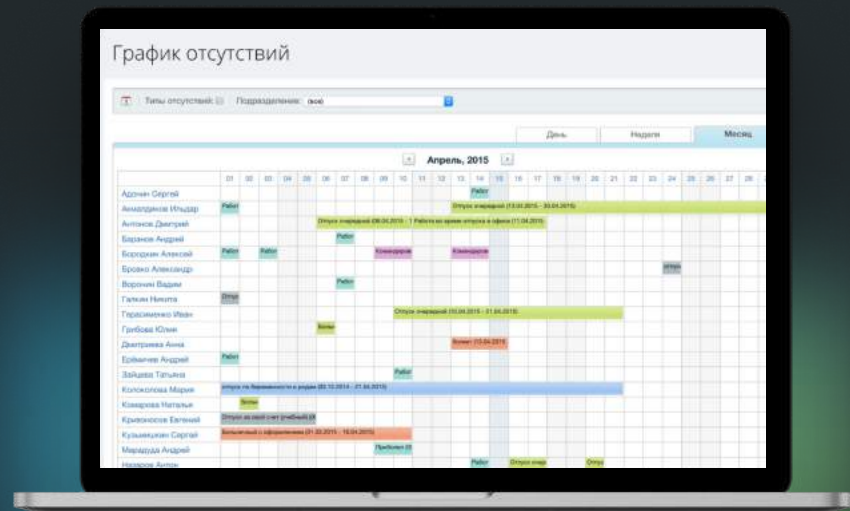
График отсутствий

Типы отсутствий: Подразделение: (все)

День | Неделя | Месяц

Апрель, 2015

| | 01 | 02 | 03 | 04 | 05 | 06 | 07 | 08 | 09 | 10 | 11 | 12 | 13 | 14 | 15 | 16 | 17 | 18 | 19 | 20 | 21 | 22 | 23 | 24 | 25 | 26 | 27 | 28 |
|---|---|---|---|---|---|---|---|---|---|---|---|---|---|---|---|---|---|---|---|---|---|---|---|---|---|---|---|---|
| Адонин Сергей | | | | | | | | | | | | | | Работ | | | | | | | | | | | | | | |
| Ахмадуллов Ильдар | Работ | | | | | | | | | | | | Отпуск очередной (13.04.2015 - 30.04.2015) | | | | | | | | | | | | | | | |
| Антонов Дмитрий | | | | | | Отпуск очередной (06.04.2015 - 1 Работа во время отпуска в офисе (11.04.2015) | | | | | | | | | | | | | | | | | | | | | | |
| Баранов Андрей | | | | | | | | Работ | | | | | | | | | | | | | | | | | | | | |
| Бородкин Алексей | Работ | | Работ | | | | | | Командиров | | | | Командиров | | | | | | | | | | | | | | | |
| Бровко Александр | | | | | | | | | | | | | | | | | | | | | | | | отпус | | | | |
| Воронин Вадим | | | | | | | | Работ | | | | | | | | | | | | | | | | | | | | |
| Галкин Никита | Отпус | | | | | | | | | | | | | | | | | | | | | | | | | | | |
| Герасименко Иван | | | | | | | | | | Отпуск очередной (10.04.2015 - 21.04.2015) | | | | | | | | | | | | | | | | | | |
| Грибова Юлия | | | | | | Болез | | | | | | | | | | | | | | | | | | | | | | |
| Дмитриева Анна | | | | | | | | | | | | | Болез (13.04.2015) | | | | | | | | | | | | | | | |
| Еремичев Андрей | Работ | | | | | | | | | | | | | | | | | | | | | | | | | | | |
| Зайцева Татьяна | | | | | | | | | | Работ | | | | | | | | | | | | | | | | | | |
| Колоколова Мария | отпуск по беременности и родам (02.10.2014 - 21.04.2015) | | | | | | | | | | | | | | | | | | | | | | | | | | | |
| Комарова Наталья | | Болез | | | | | | | | | | | | | | | | | | | | | | | | | | |
| Кривоносов Евгений | Отпуск за свой счет (учебный (0 | | | | | | | | | | | | | | | | | | | | | | | | | | | |
| Кузьминкин Сергей | Больничный с оформлением (01.03.2015 - 10.04.2015) | | | | | | | | | | | | | | | | | | | | | | | | | | | |
| Мирадуда Андрей | | | | | | | | | | Приболел 05 | | | | | | | | | | | | | | | | | | |
| Назаров Антон | | | | | | | | | | | | | | Работ | | Отпуск очер | | | | Отпус | | | | | | | | |